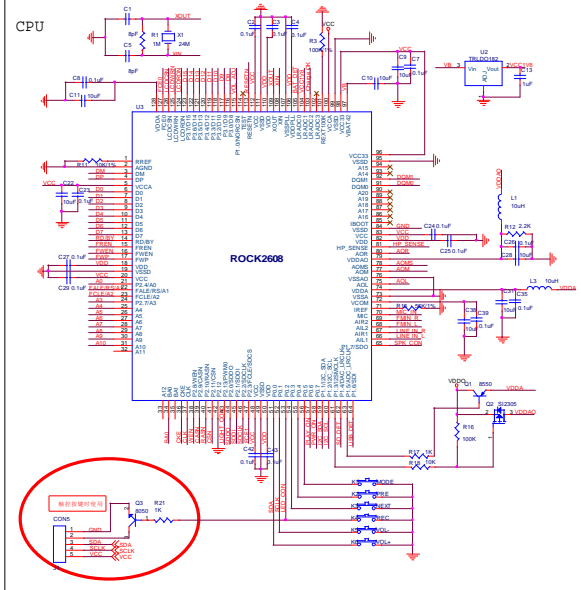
CPU

C1
8pF
C5
8pF
R1
1M
X1
24M
XOUT
C2
0.1uF
C3
0.1uF
C4
0.1uF
VCC
R3
100K
VCC
C9
C7
0.1uF
C10
0.1uF
U2
TRLDO152
Vin
Vout
ADJ
VB
2VCC1V8
C13
1uF
C8 0.1uF
C11 10uF
U3
ROCK2608
R11 10K 1%
RREF
AGND
DM
DP
VCCA
D0
D1
D2
D3
D4
D5
D6
D7
RD/BY
FREN
FWEN
FWP
VDD
VSSD
VCC
P2.4/A0
FALE/RS/A1
FCLE/A2
P2.7/A3
A4
A5
A6
A7
A8
A9
A10
A11
VCC
C22
10uF
C23
0.1uF
C27 0.1uF
C29 0.1uF
VCC33
VSSD
A15
A14
DQML
DQMH
A20
A19
A18
A17
A16
IBOOT
VSSIO
VCC
VDD
HP_SENSE
AOR
VDDAO
AOML
AOMR
VSSAO
AOL
VDDA
VSSA
VCOM
IREF
MIC
AIR1
AIR2
AIL2
AIL1
P1.7/SDO
DQML
DQMH
GND
VCC
VDD
HP SENSE
AOR
AOMR
AOMR
AOL
C24 0.1uF
C25 0.1uF
L1
10uH
R12 2.2K
C26
C28
L3 10uH
VDDA
C31
C35
10uF
0.1uF
R14 12K
MIC_IN
FMIN_R
FMIN_L
LINE_IN_R
LINE_IN_L
SPK_CON
C38
C39
10uF
VDDIO
Q1
8550
VDDA
Q2
SI2305
VDDAO
R16
100K
R17 1K
R18 10K
K2 MODE
K3 PBE
K4 NEXT
K5 REC
K6 VOL-
K7 VOL+
C42
0.1uF
SDA
LED_CON
触控按键对接端
Q3
8050
R21
1K
CON5
1
2
3
4
5
GND
SDA
SCLK
VCC
SDA
SCLK
VCC